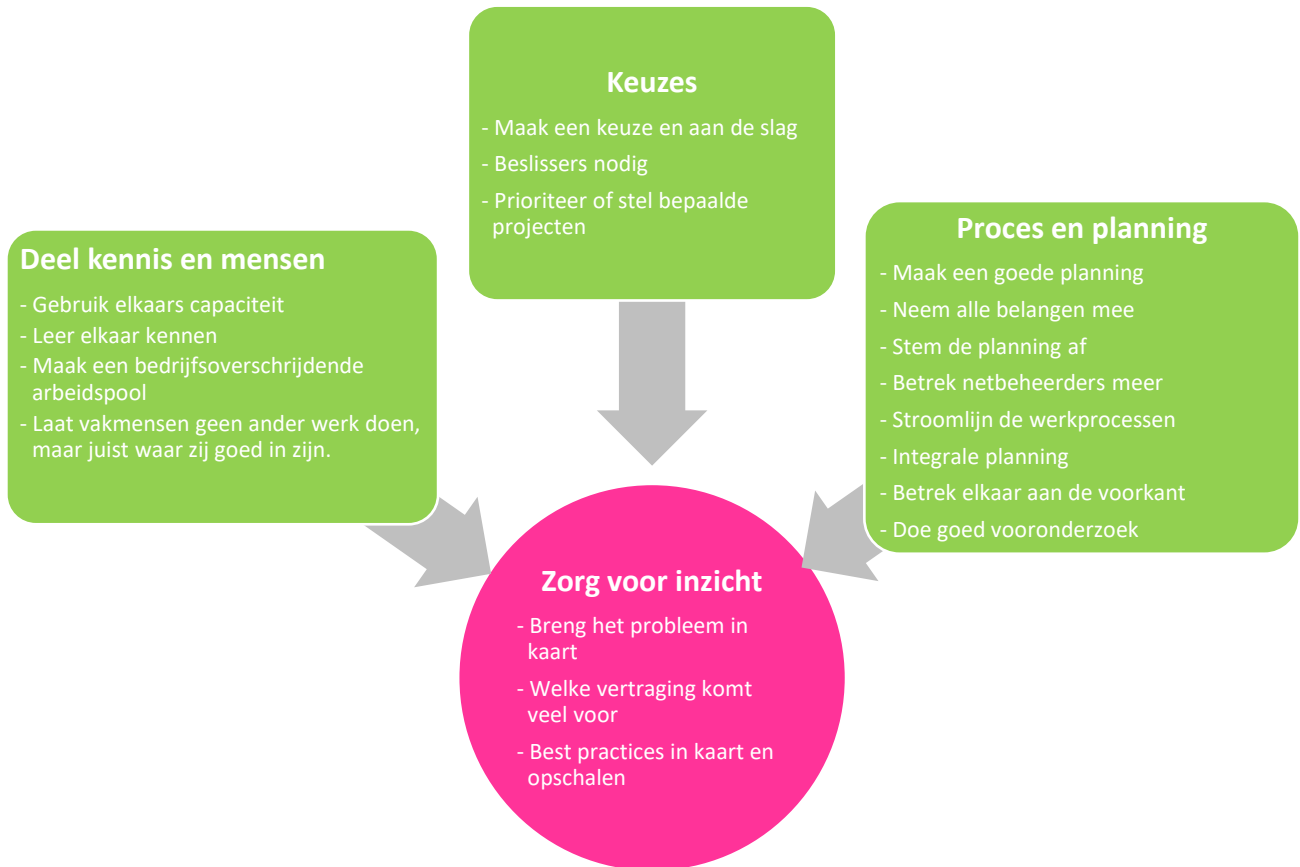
Keuzes

- Maak een keuze en aan de slag
- Beslissers nodig
- Prioriteer of stel bepaalde projecten

Deel kennis en mensen

- Gebruik elkaars capaciteit
- Leer elkaar kennen
- Maak een bedrijfsoverschrijdende arbeidspool
- Laat vakmensen geen ander werk doen, maar juist waar zij goed in zijn.

Proces en planning

- Maak een goede planning
- Neem alle belangen mee
- Stem de planning af
- Betrek netbeheerders meer
- Stroomlijn de werkprocessen
- Integrale planning
- Betrek elkaar aan de voorkant
- Doe goed vooronderzoek

Zorg voor inzicht

- Breng het probleem in kaart
- Welke vertraging komt veel voor
- Best practices in kaart en opschalen